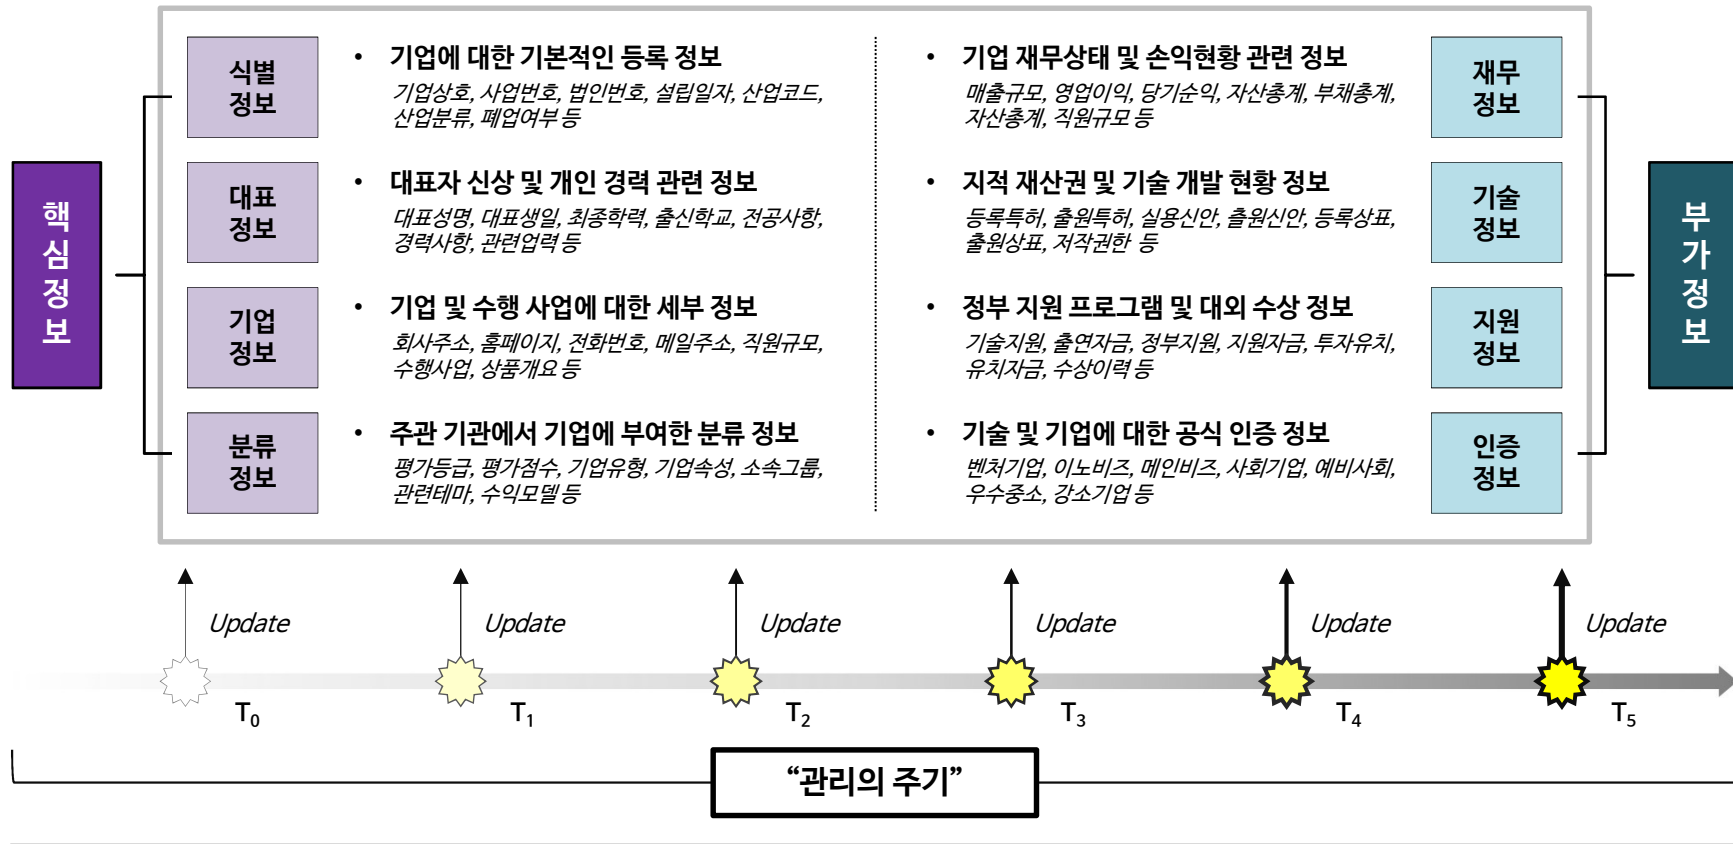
핵
심
정
보

식별
정보

• 기업에 대한 기본적인 등록 정보
기업상호, 사업번호, 법인번호, 설립일자, 산업코드, 산업분류, 폐업여부 등

대표
정보

• 대표자 신상 및 개인 경력 관련 정보
대표성명, 대표생일, 최종학력, 출신학교, 전공사항, 경력사항, 관련업력 등

기업
정보

• 기업 및 수행 사업에 대한 세부 정보
회사주소, 홈페이지, 전화번호, 메일주소, 직원규모, 수행사업, 상품개요 등

분류
정보

• 주관 기관에서 기업에 부여한 분류 정보
평가등급, 평가점수, 기업유형, 기업속성, 소속그룹, 관련테마, 수익모델 등

• 기업 재무상태 및 손익현황 관련 정보
매출규모, 영업이익, 당기순익, 자산총계, 부채총계, 자산총계, 직원규모 등

재무
정보

• 지적 재산권 및 기술 개발 현황 정보
등록특허, 출원특허, 실용신안, 출원신안, 등록상표, 출원상표, 저작권한 등

기술
정보

• 정부 지원 프로그램 및 대외 수상 정보
기술지원, 출연자금, 정부지원, 지원자금, 투자유치, 유치자금, 수상이력 등

지원
정보

• 기술 및 기업에 대한 공식 인증 정보
벤처기업, 이노비즈, 메인비즈, 사회기업, 예비사회, 우수중소, 강소기업 등

인증
정보

부
가
정
보

Update
Update
Update
Update
Update
Update

$T_0$
$T_1$
$T_2$
$T_3$
$T_4$
$T_5$

“관리의 주기”